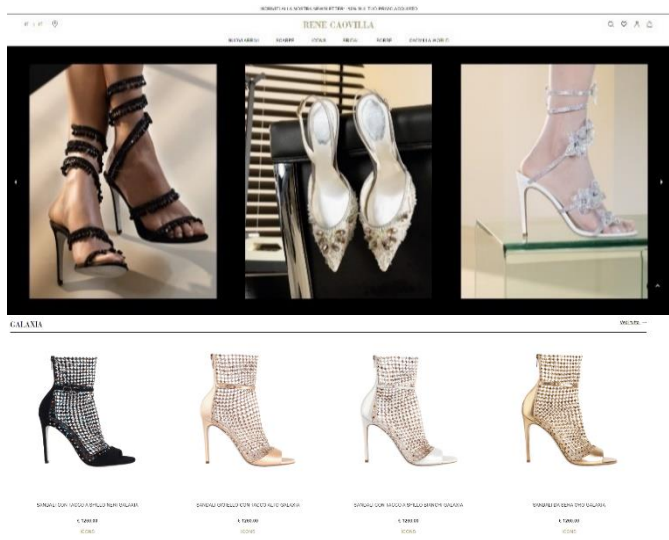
ISCRIVITI ALLA NOSTRA NEWSLETTER · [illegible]

RENE CAOVILLA

NOVITÀ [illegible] SCARPE CITY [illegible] SPOSE CAOVILLA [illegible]

GALAXIA

VEDI TUTTO →

SANDALI CON TACCO A SPILLO NERI GALAXIA

€ 1.290,00

SANDALI CRISTALLO CON TACCO ALTO GALAXIA

€ 1.290,00

SANDALI CON TACCO A SPILLO BIANCHI GALAXIA

€ 1.290,00

SANDALI IN SETA ORO GALAXIA

€ 1.290,00